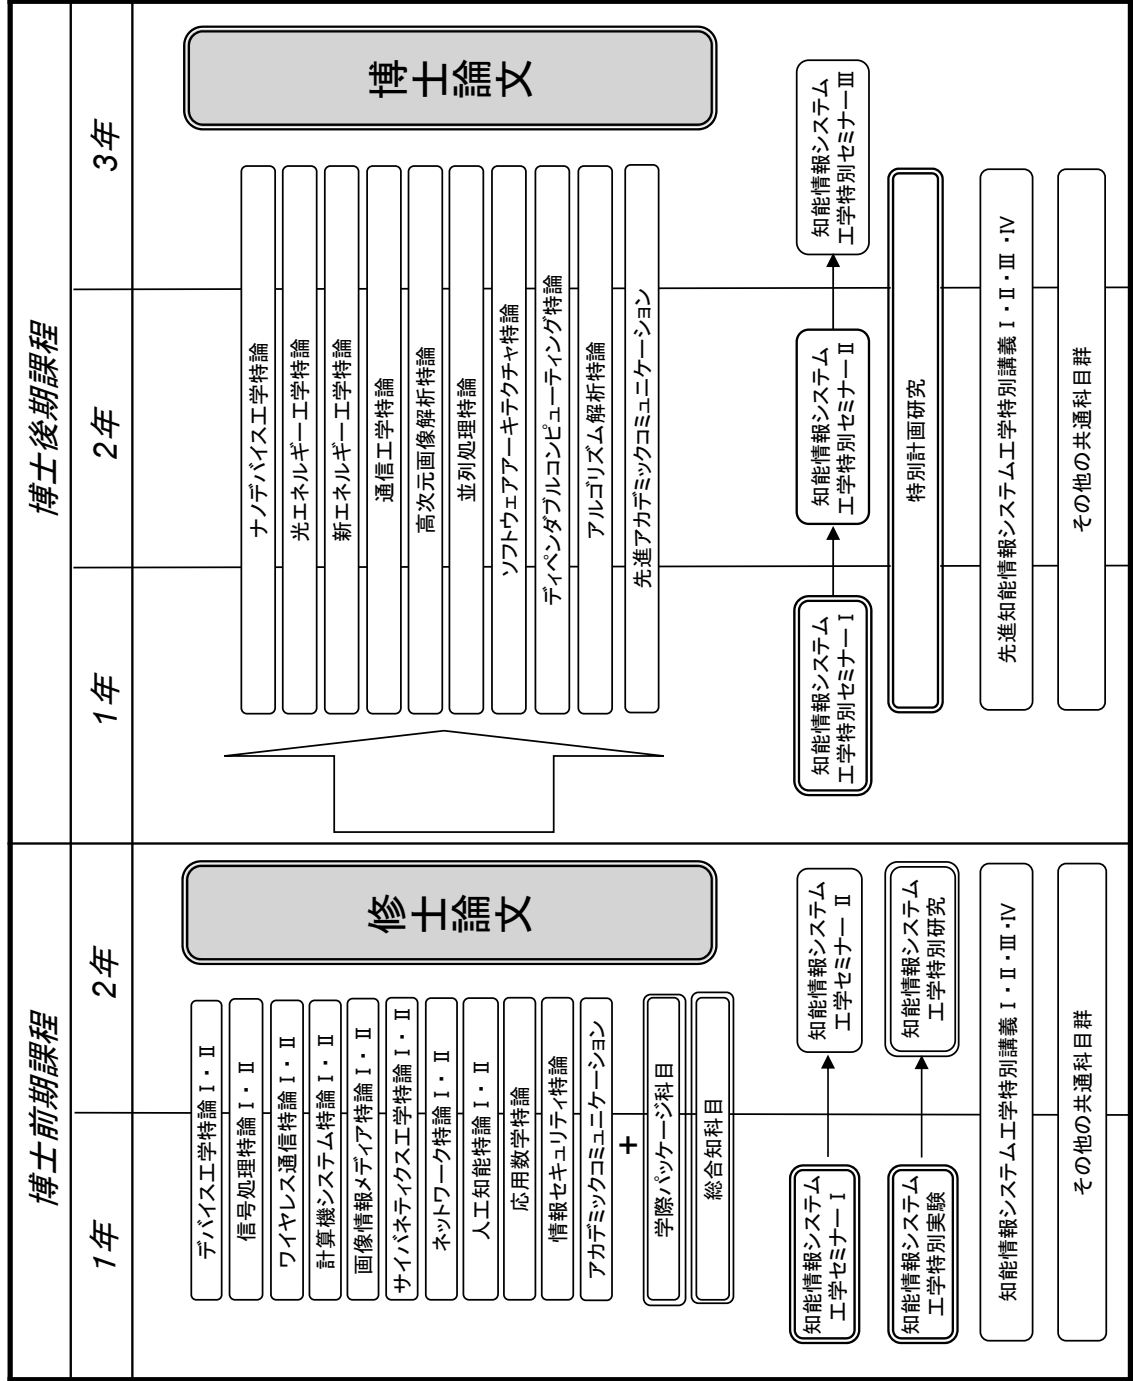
博士前期課程

1年

2年

修士論文

デバイス工学特論 I・II

信号処理特論 I・II

ワイヤレス通信特論 I・II

計算機システム特論 I・II

画像情報メディア特論 I・II

サイバネティクス工学特論 I・II

ネットワーク特論 I・II

人工知能特論 I・II

応用数学特論

情報セキュリティ特論

アカデミックコミュニケーション

+

学際パッケージ科目

総合知科目

知能情報システム工学セミナー I

知能情報システム工学セミナー II

知能情報システム工学特別実験

知能情報システム工学特別研究

知能情報システム工学特別講義 I・II・III・IV

その他の共通科目群

博士後期課程

1年

2年

3年

博士論文

ナノデバイス工学特論

光エネルギー工学特論

新エネルギー工学特論

通信工学特論

高次元画像解析特論

並列処理特論

ソフトウェアアーキテクチャ特論

ディペンダブルコンピューティング特論

アルゴリズム解析特論

先進アカデミックコミュニケーション

知能情報システム工学特別セミナー I

知能情報システム工学特別セミナー II

知能情報システム工学特別セミナー III

特別計画研究

先進知能情報システム工学特別講義 I・II・III・IV

その他の共通科目群